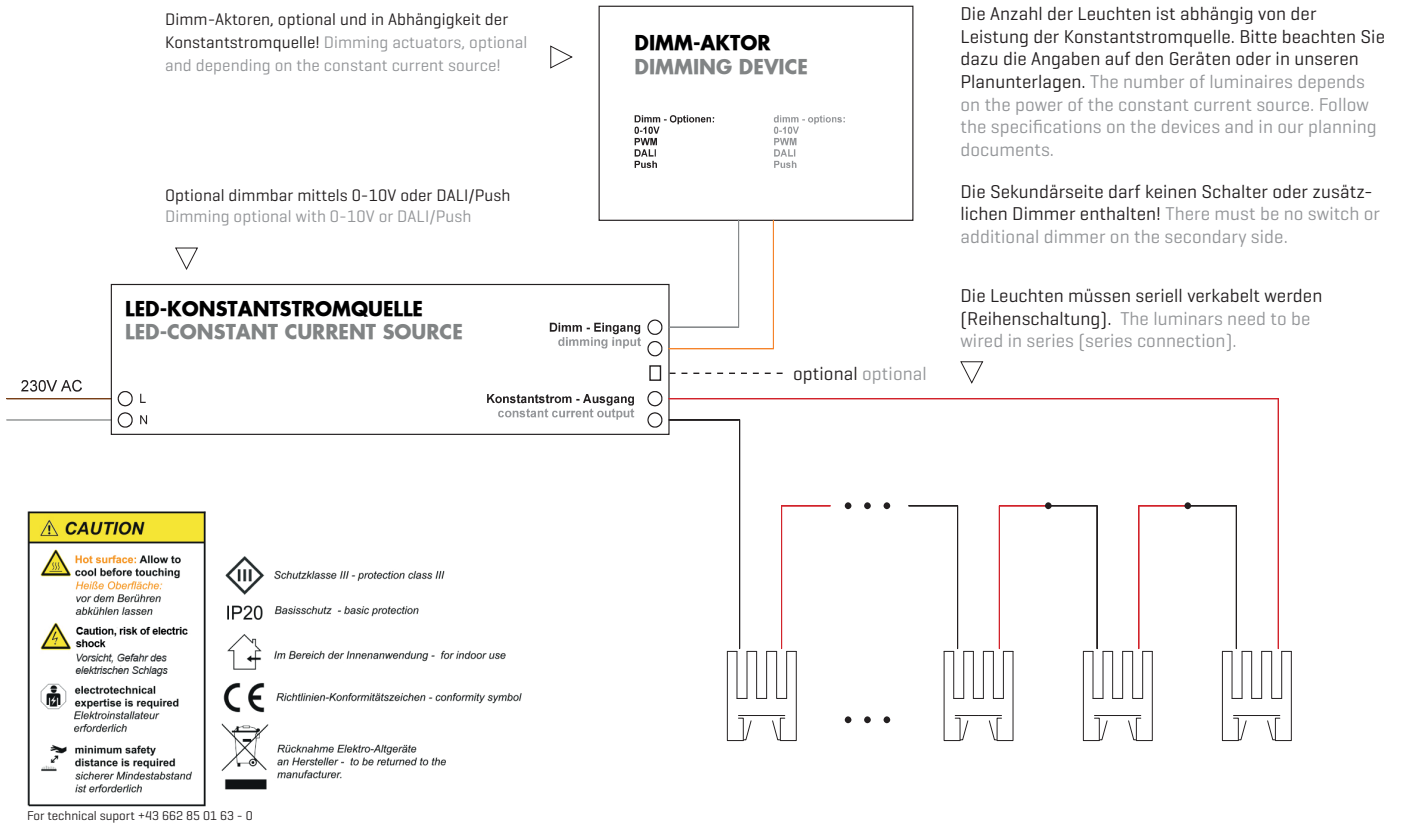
Dimm-Aktoren, optional und in Abhängigkeit der Konstantstromquelle! Dimming actuators, optional and depending on the constant current source!

DIMM-AKTOR
DIMMING DEVICE

Dimm - Optionen:
0-10V
PWM
DALI
Push

dimm - options:
0-10V
PWM
DALI
Push

Die Anzahl der Leuchten ist abhängig von der Leistung der Konstantstromquelle. Bitte beachten Sie dazu die Angaben auf den Geräten oder in unseren Planunterlagen. The number of luminaires depends on the power of the constant current source. Follow the specifications on the devices and in our planning documents.

Die Sekundärseite darf keinen Schalter oder zusätzlichen Dimmer enthalten! There must be no switch or additional dimmer on the secondary side.

Optional dimmbar mittels 0-10V oder DALI/Push
Dimming optional with 0-10V or DALI/Push

LED-KONSTANTSTROMQUELLE
LED-CONSTANT CURRENT SOURCE

Dimm - Eingang
dimming input

Die Leuchten müssen seriell verkabelt werden (Reihenschaltung). The luminars need to be wired in series (series connection).

optional optional

230V AC

L
N

Konstantstrom - Ausgang
constant current output

CAUTION

Hot surface: Allow to cool before touching
Heiße Oberfläche: vor dem Berühren abkühlen lassen

Caution, risk of electric shock
Vorsicht, Gefahr des elektrischen Schlags

electrotechnical expertise is required
Elektroinstallateur erforderlich

minimum safety distance is required
sicherer Mindestabstand ist erforderlich

III
Schutzklasse III - protection class III

IP20 Basisschutz - basic protection

Im Bereich der Innenanwendung - for indoor use

CE Richtlinien-Konformitätszeichen - conformity symbol

Rücknahme Elektro-Altgeräte an Hersteller - to be returned to the manufacturer.

For technical suport +43 662 85 01 63 - 0